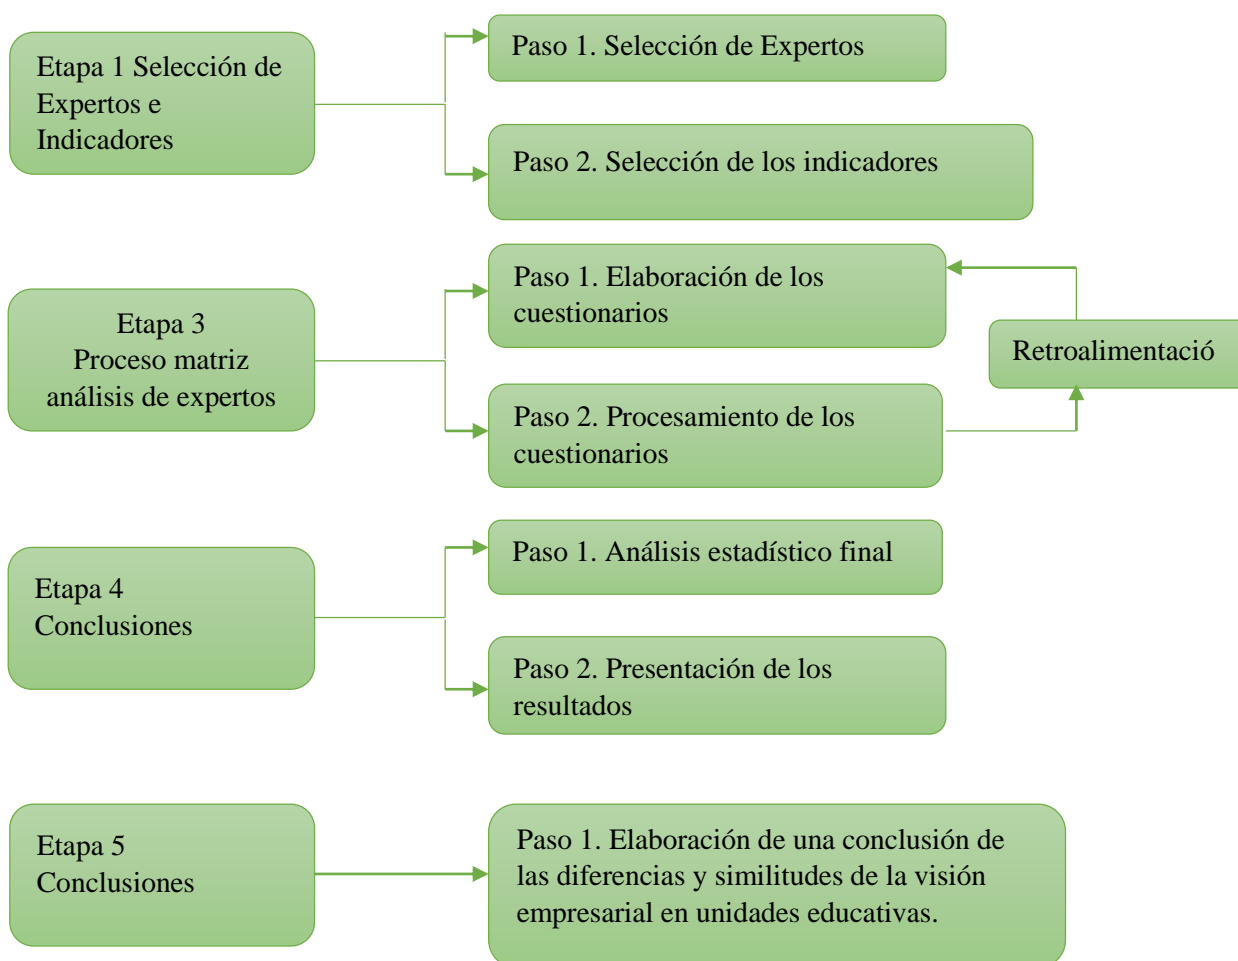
Etapa 1 Selección de Expertos e Indicadores

Paso 1. Selección de Expertos

Paso 2. Selección de los indicadores

Etapa 3
Proceso matriz análisis de expertos

Paso 1. Elaboración de los cuestionarios

Paso 2. Procesamiento de los cuestionarios

Retroalimentació

Etapa 4
Conclusiones

Paso 1. Análisis estadístico final

Paso 2. Presentación de los resultados

Etapa 5
Conclusiones

Paso 1. Elaboración de una conclusión de las diferencias y similitudes de la visión empresarial en unidades educativas.